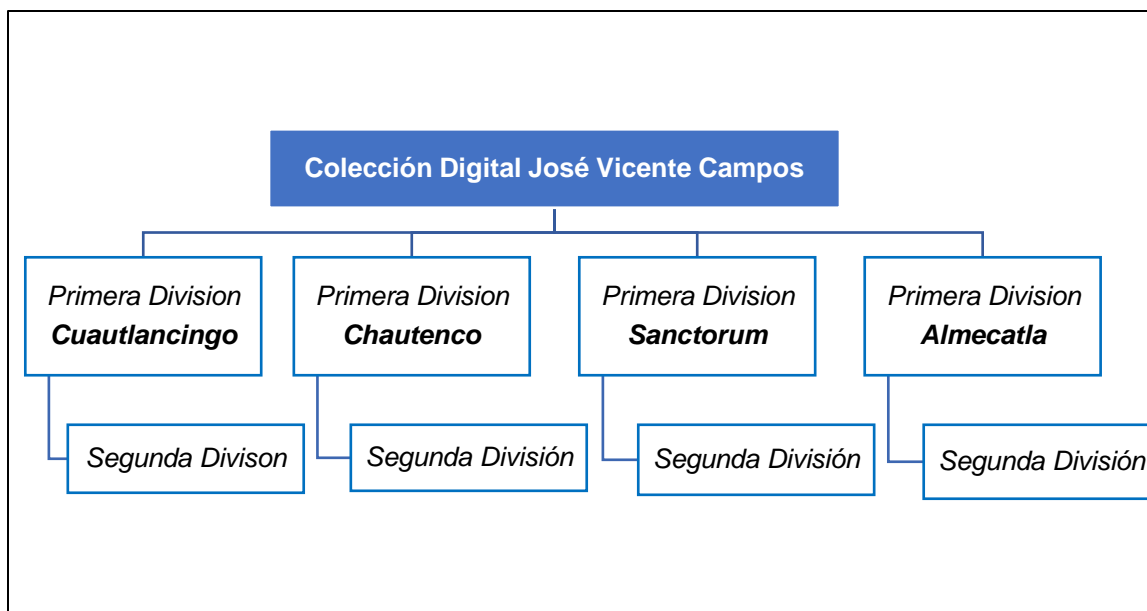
Colección Digital José Vicente Campos

Primera Division
Cuautlancingo

Segunda Divison

Primera Division
Chautenco

Segunda División

Primera Division
Sanctorum

Segunda División

Primera Division
Almecatla

Segunda División